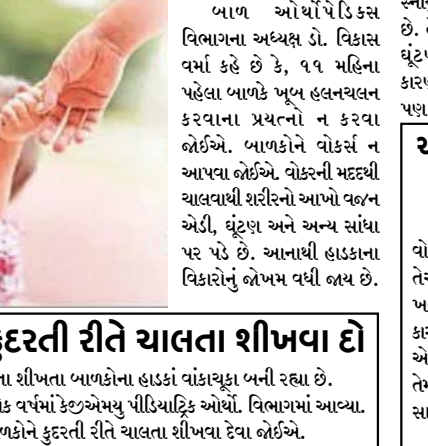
બાળ ઓર્થોપેડિક્સ વિભાગના અધ્યક્ષ ડૉ. વિકાસ વર્મા કહે છે કે, ૧૧ મહિના પહેલા બાળકે ખૂબ હલનચલન કરવાના પ્રયત્નો ન કરવા જોઈએ. બાળકોને વૉકર્સ ન આપવા જોઈએ. વૉકરની મદદથી ચાલવાથી શરીરનો આખો વજન એડી, ઘૂંટણ અને અન્ય સાંધા પર પડે છે. આનાથી હાડકાના વિકાસનું જોખમ વધી જાય છે.

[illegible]દરતી રીતે ચાલતા શીખવા દો

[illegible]ા શીખતા બાળકોના હાડકાં વાંકાચૂકા બની રહ્યા છે.
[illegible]ક વર્ષમાં કેજ્યુઅલ્ટી પીડિયાટ્રિક્સ ઓર્થો. વિભાગમાં આવ્યા.
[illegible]ળકોને કુદરતી રીતે ચાલતા શીખવા દેવા જોઈએ.

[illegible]
છે. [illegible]
ઘૂંટ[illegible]
કાર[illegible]
પણ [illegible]

ર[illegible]

વો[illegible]
તે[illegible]
ખ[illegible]
કા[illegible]
એ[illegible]
તે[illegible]
સા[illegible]